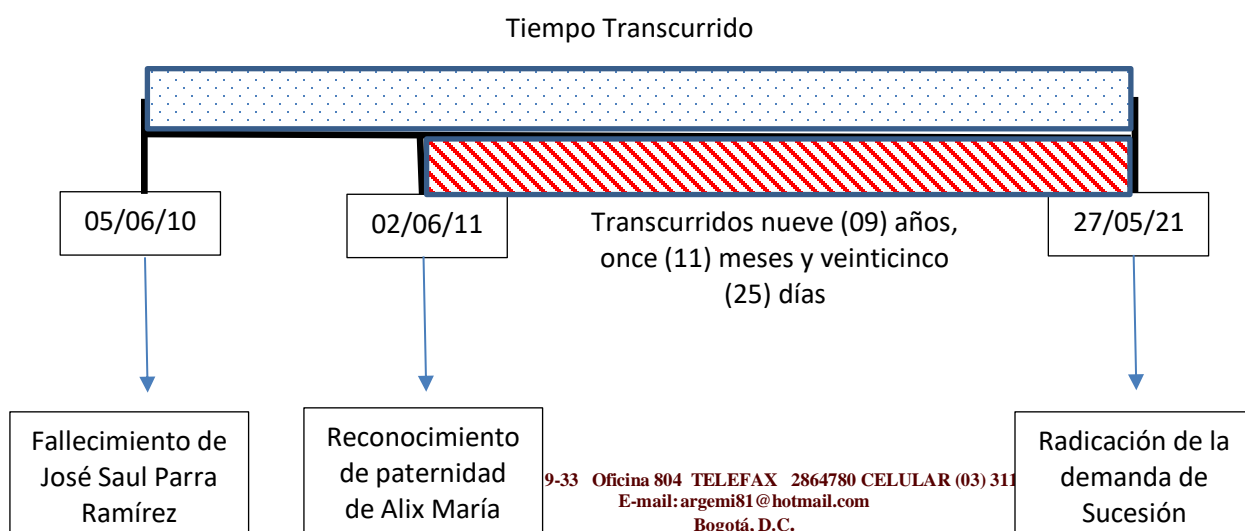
Tiempo Transcurrido

05/06/10

02/06/11

Transcurridos nueve (09) años, once (11) meses y veinticinco (25) días

27/05/21

Fallecimiento de José Saul Parra Ramírez

Reconocimiento de paternidad de Alix María

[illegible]9-33 Oficina 804 TELEFAX 2864780 CELULAR (03) 311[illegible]
E-mail: argemi81@hotmail.com
Bogotá, D.C.

Radicación de la demanda de Sucesión